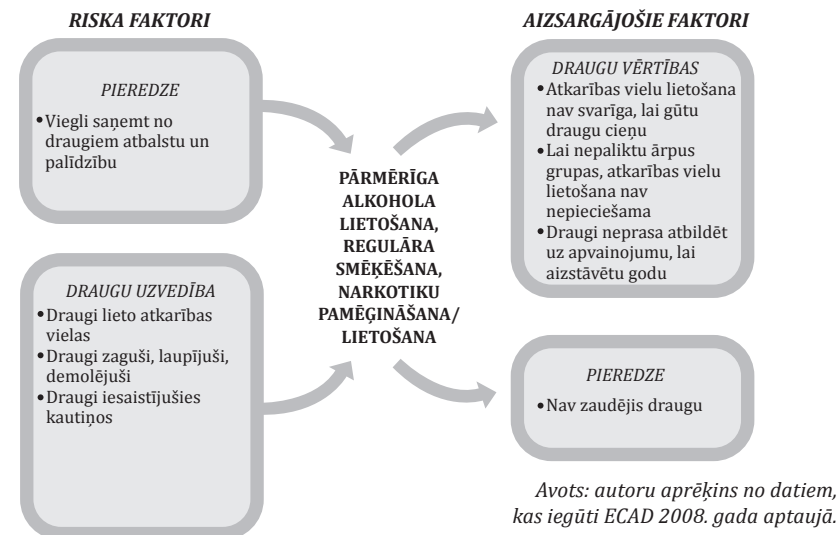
RISKA FAKTORI

PIEREDZE

• Viegli saņemt no draugiem atbalstu un palīdzību

DRAUGU UZVEDĪBA

• Draugi lieto atkarības vielas
• Draugi zaguši, laupījuši, demolējuši
• Draugi iesaistījušies kautiņos

PĀRMĒRĪGA ALKOHOLA LIETOŠANA, REGULĀRA SMĒĶĒŠANA, NARKOTIKU PAMĒĢINĀŠANA/ LIETOŠANA

AIZSARGĀJOŠIE FAKTORI

DRAUGU VĒRTĪBAS

• Atkarības vielu lietošana nav svarīga, lai gūtu draugu cieņu
• Lai nepaliktu ārpus grupas, atkarības vielu lietošana nav nepieciešama
• Draugi neprasa atbildēt uz apvainojumu, lai aizstāvētu godu

PIEREDZE

• Nav zaudējis draugu

Avots: autoru aprēķins no datiem, kas iegūti ECAD 2008. gada aptaujā.